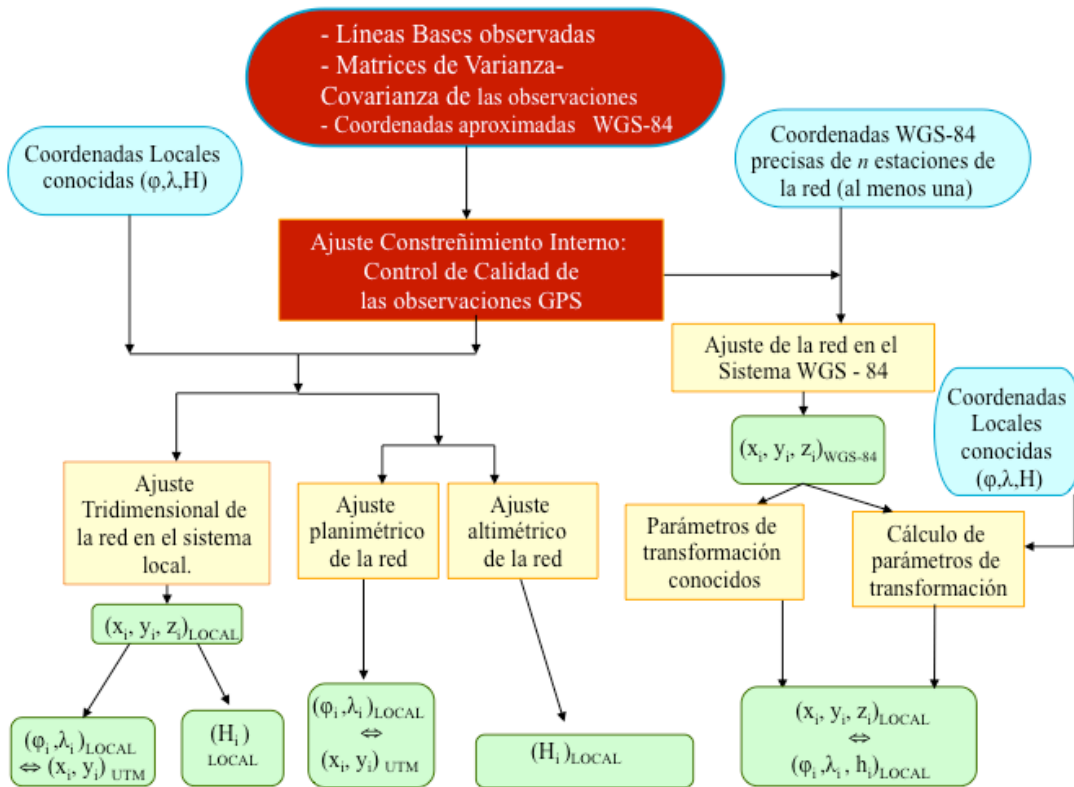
- Líneas Bases observadas
- Matrices de Varianza-Covarianza de las observaciones
- Coordenadas aproximadas WGS-84

Coordenadas Locales conocidas (φ,λ,H)

Coordenadas WGS-84 precisas de *n* estaciones de la red (al menos una)

Ajuste Constreñimiento Interno: Control de Calidad de las observaciones GPS

Ajuste de la red en el Sistema WGS - 84

Coordenadas Locales conocidas (φ,λ,H)

$(x_i, y_i, z_i)_{WGS-84}$

Ajuste Tridimensional de la red en el sistema local.

Ajuste planimétrico de la red

Ajuste altimétrico de la red

Parámetros de transformación conocidos

Cálculo de parámetros de transformación

$(x_i, y_i, z_i)_{LOCAL}$

$(\varphi_i,\lambda_i)_{LOCAL}$ $\Leftrightarrow$ $(x_i, y_i)_{UTM}$

$(H_i)$ LOCAL

$(\varphi_i,\lambda_i)_{LOCAL}$ $\Leftrightarrow$ $(x_i, y_i)_{UTM}$

$(H_i)_{LOCAL}$

$(x_i, y_i, z_i)_{LOCAL}$ $\Leftrightarrow$ $(\varphi_i,\lambda_i, h_i)_{LOCAL}$